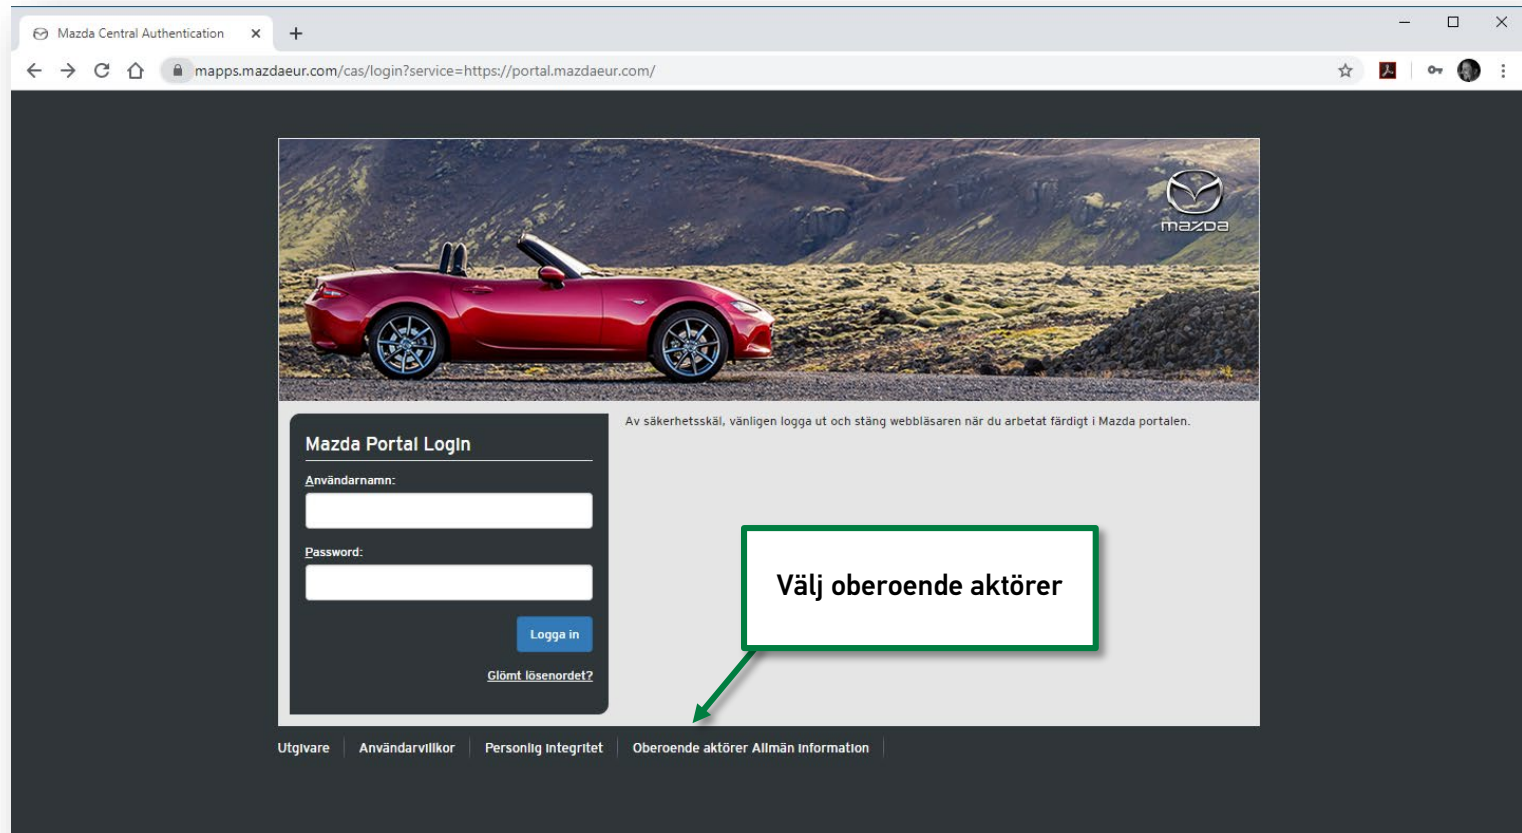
Mazda Central Authentication ×
+

mapps.mazdaeur.com/cas/login?service=https://portal.mazdaeur.com/

mazda

Mazda Portal Login

Användarnamn:

Password:

Logga in

Glömt lösenordet?

Av säkerhetsskäl, vänligen logga ut och stäng webbläsaren när du arbetat färdigt i Mazda portalen.

Välj oberoende aktörer

Utgivare | Användarvillkor | Personlig integritet | Oberoende aktörer Allmän information